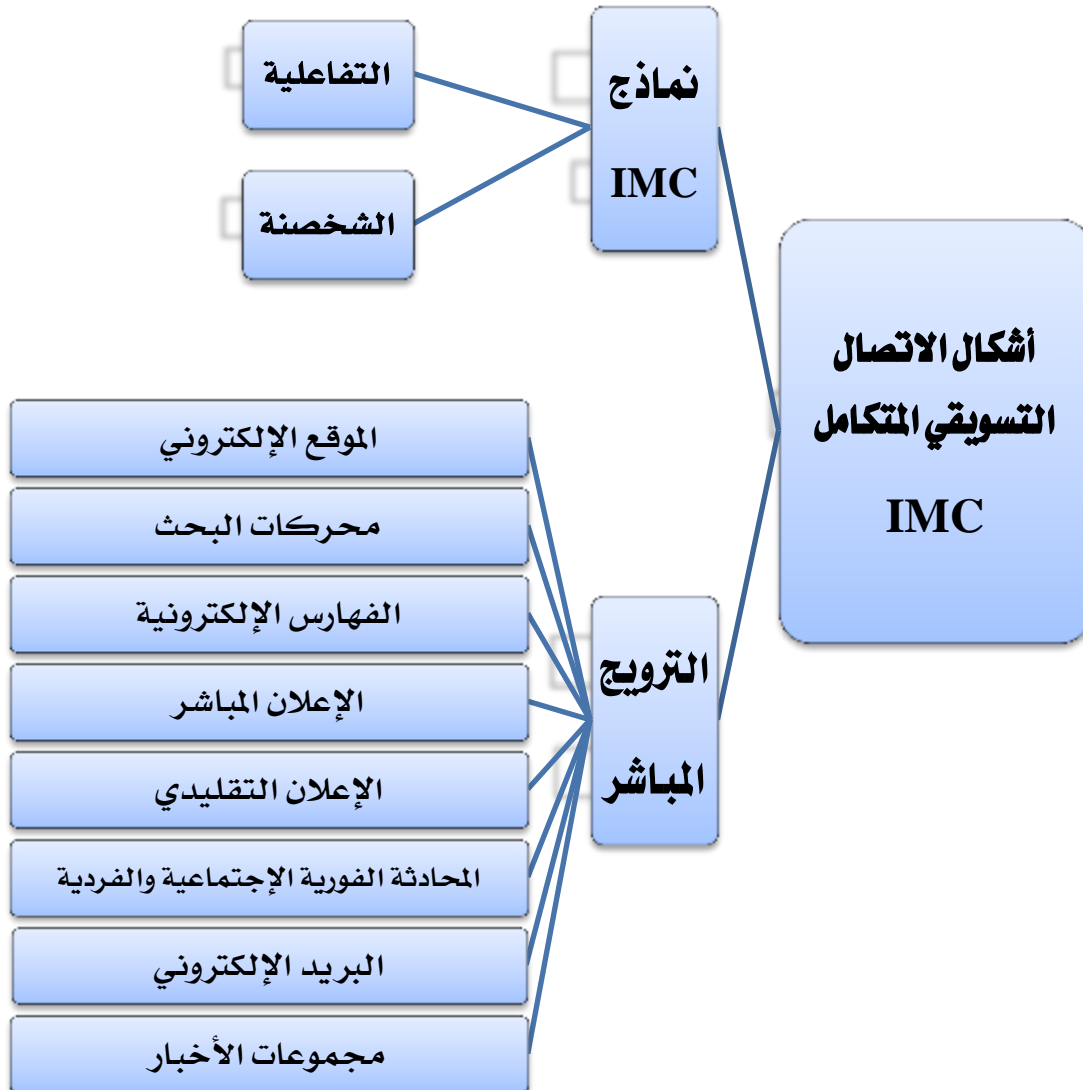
أشكال الاتصال التسويقي المتكامل IMC

نماذج IMC

التفاعلية

الشخصنة

الترويج المباشر

الموقع الإلكتروني

محركات البحث

الفهارس الإلكترونية

الإعلان المباشر

الإعلان التقليدي

المحادثة الفورية الإجتماعية والفردية

البريد الإلكتروني

مجموعات الأخبار